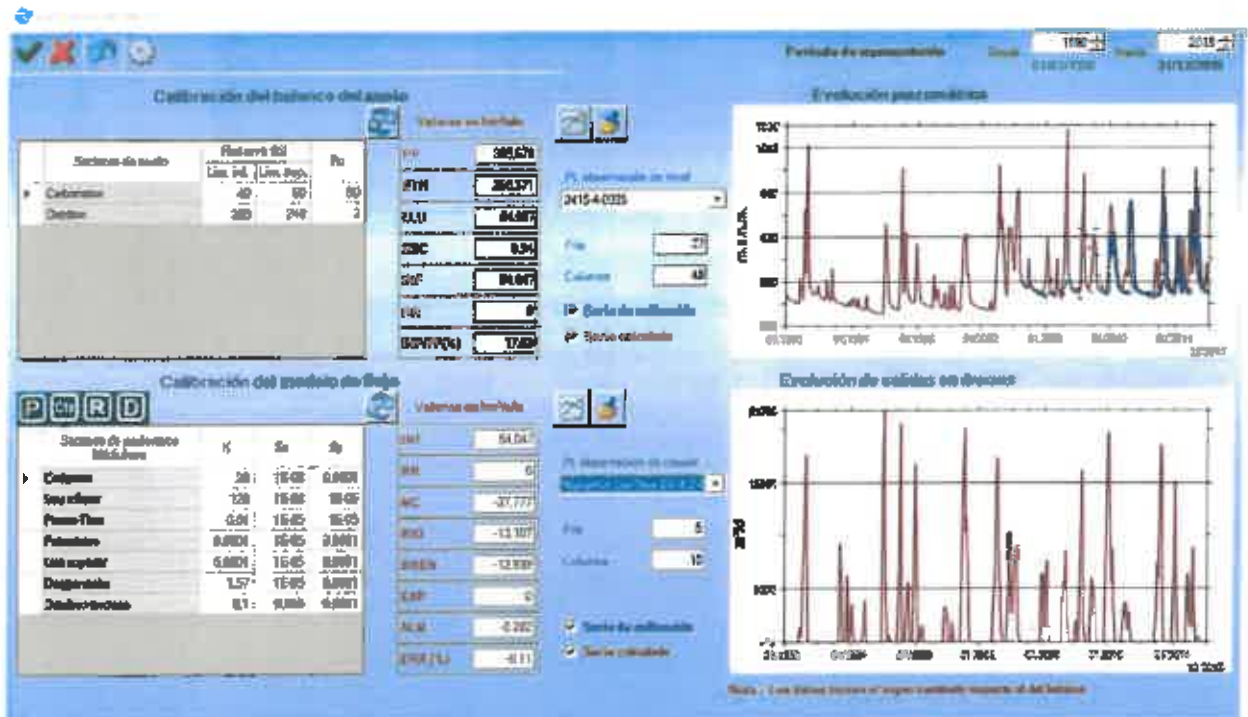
Período de representación Desde 1990 Hasta 2015

Calibración del balance del suelo

Valores en ha/año

| Sectores de suelo | Reserva útil Lím. inf. | Reserva útil Lím. sup. | Ro |
|---|---|---|---|
| Carbonatos | 40 | 80 | 60 |
| Detritos | 200 | 240 | 2 |

PP 395,676
ETR 260,571
LLU 84,067
DSC 0,94
SSF 84,067
FR 0
DSP/PP(%) 17,69

Pt. observación de nivel
2415-4-0035

Fila 21
Columna 48

Serie de calibración
Serie calculada

Evolución piezométrica

Calibración del modelo de flujo

P Cte R D

Valores en ha/año

| Sectores de parámetros hidráulicos | K | Ss | Sy |
|---|---|---|---|
| Calizas | 20 | 1E-06 | 0,0020 |
| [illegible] | 120 | 1E-05 | 1E-05 |
| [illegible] | 0,01 | 1E-05 | 1E-05 |
| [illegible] | 0,0001 | 1E-05 | 0,0001 |
| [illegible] | 0,0001 | 1E-05 | 0,0001 |
| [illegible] | 1,57 | 1E-05 | 0,0001 |
| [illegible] | 0,1 | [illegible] | 0,0001 |

INF 84,047
RR 0
RC -27,777
RIO -13,107
DREN -12,939
EXP 0
ALM -0,282
ERR (%) -0,11

Pt. observación de caudal

Fila 5
Columna 10

Serie de calibración
Serie calculada

Evolución de salidas en drenes

Nota : Los datos tienen el signo cambiado respecto al del balance